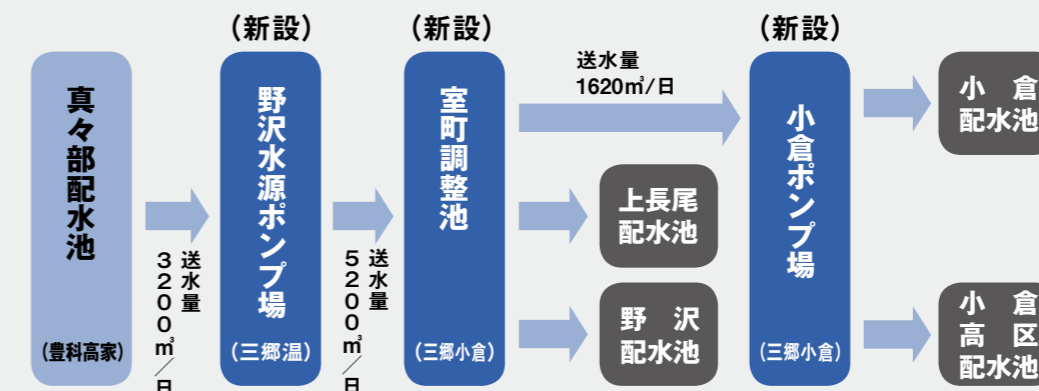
(新設)
(新設)
(新設)

真々部配水池
(豊科高家)

送水量 3200㎥/日

野沢水源ポンプ場
(三郷温)

送水量 5200㎥/日

室町調整池
(三郷小倉)

送水量 1620㎥/日

上長尾配水池

野沢配水池

小倉ポンプ場
(三郷小倉)

小倉配水池

小倉高区配水池